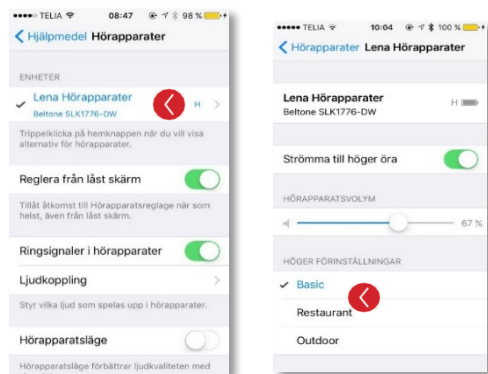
••••• TELIA 08:47 98 %

Hjälpmedel Hörapparater

ENHETER

✓ Lena Hörapparater
Beltone SLK1776-DW
H

Trippelklicka på hemknappen när du vill visa alternativ för hörapparater.

Reglera från låst skärm

Tillåt åtkomst till Hörapparatsreglage när som helst, även från låst skärm.

Ringsignaler i hörapparater

Ljudkoppling

Styr vilka ljud som spelas upp i hörapparater.

Hörapparatsläge

Hörapparatsläge förbättrar ljudkvaliteten med

••••• TELIA 10:04 100 %

Hörapparater Lena Hörapparater

Lena Hörapparater
Beltone SLK1776-DW
H

Strömma till höger öra

HÖRAPPARATSVOLYM

67 %

HÖGER FÖRINSTÄLLNINGAR

✓ Basic

Restaurant

Outdoor